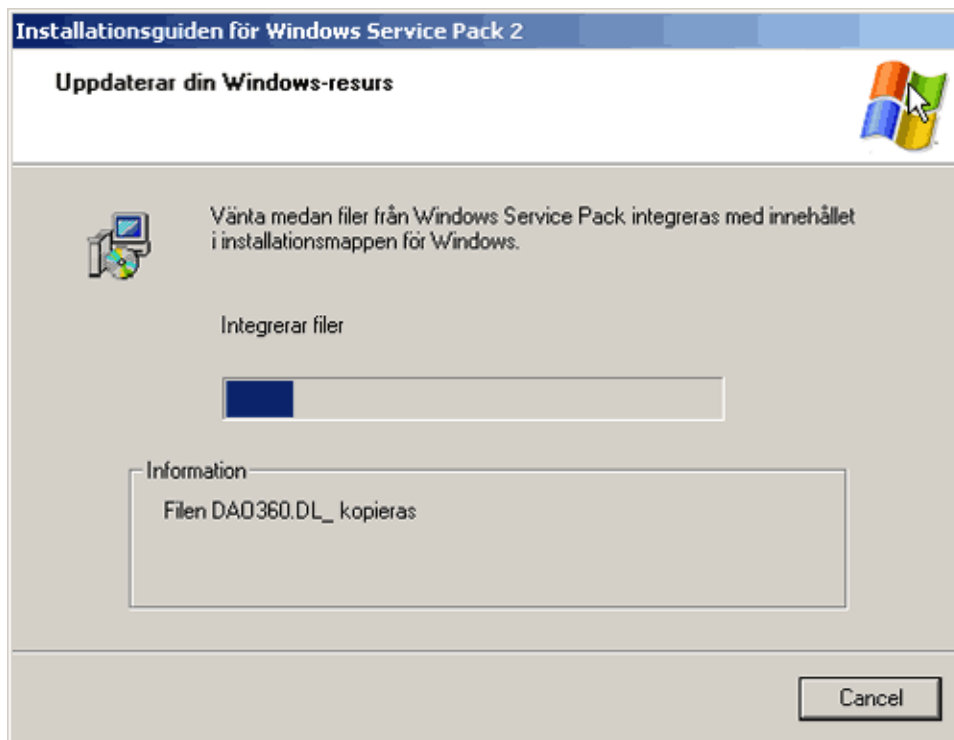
Installationsguiden för Windows Service Pack 2

Uppdaterar din Windows-resurs

Vänta medan filer från Windows Service Pack integreras med innehållet i installationsmappen för Windows.

Integrerar filer

Information

Filen DAO360.DL_ kopieras

Cancel